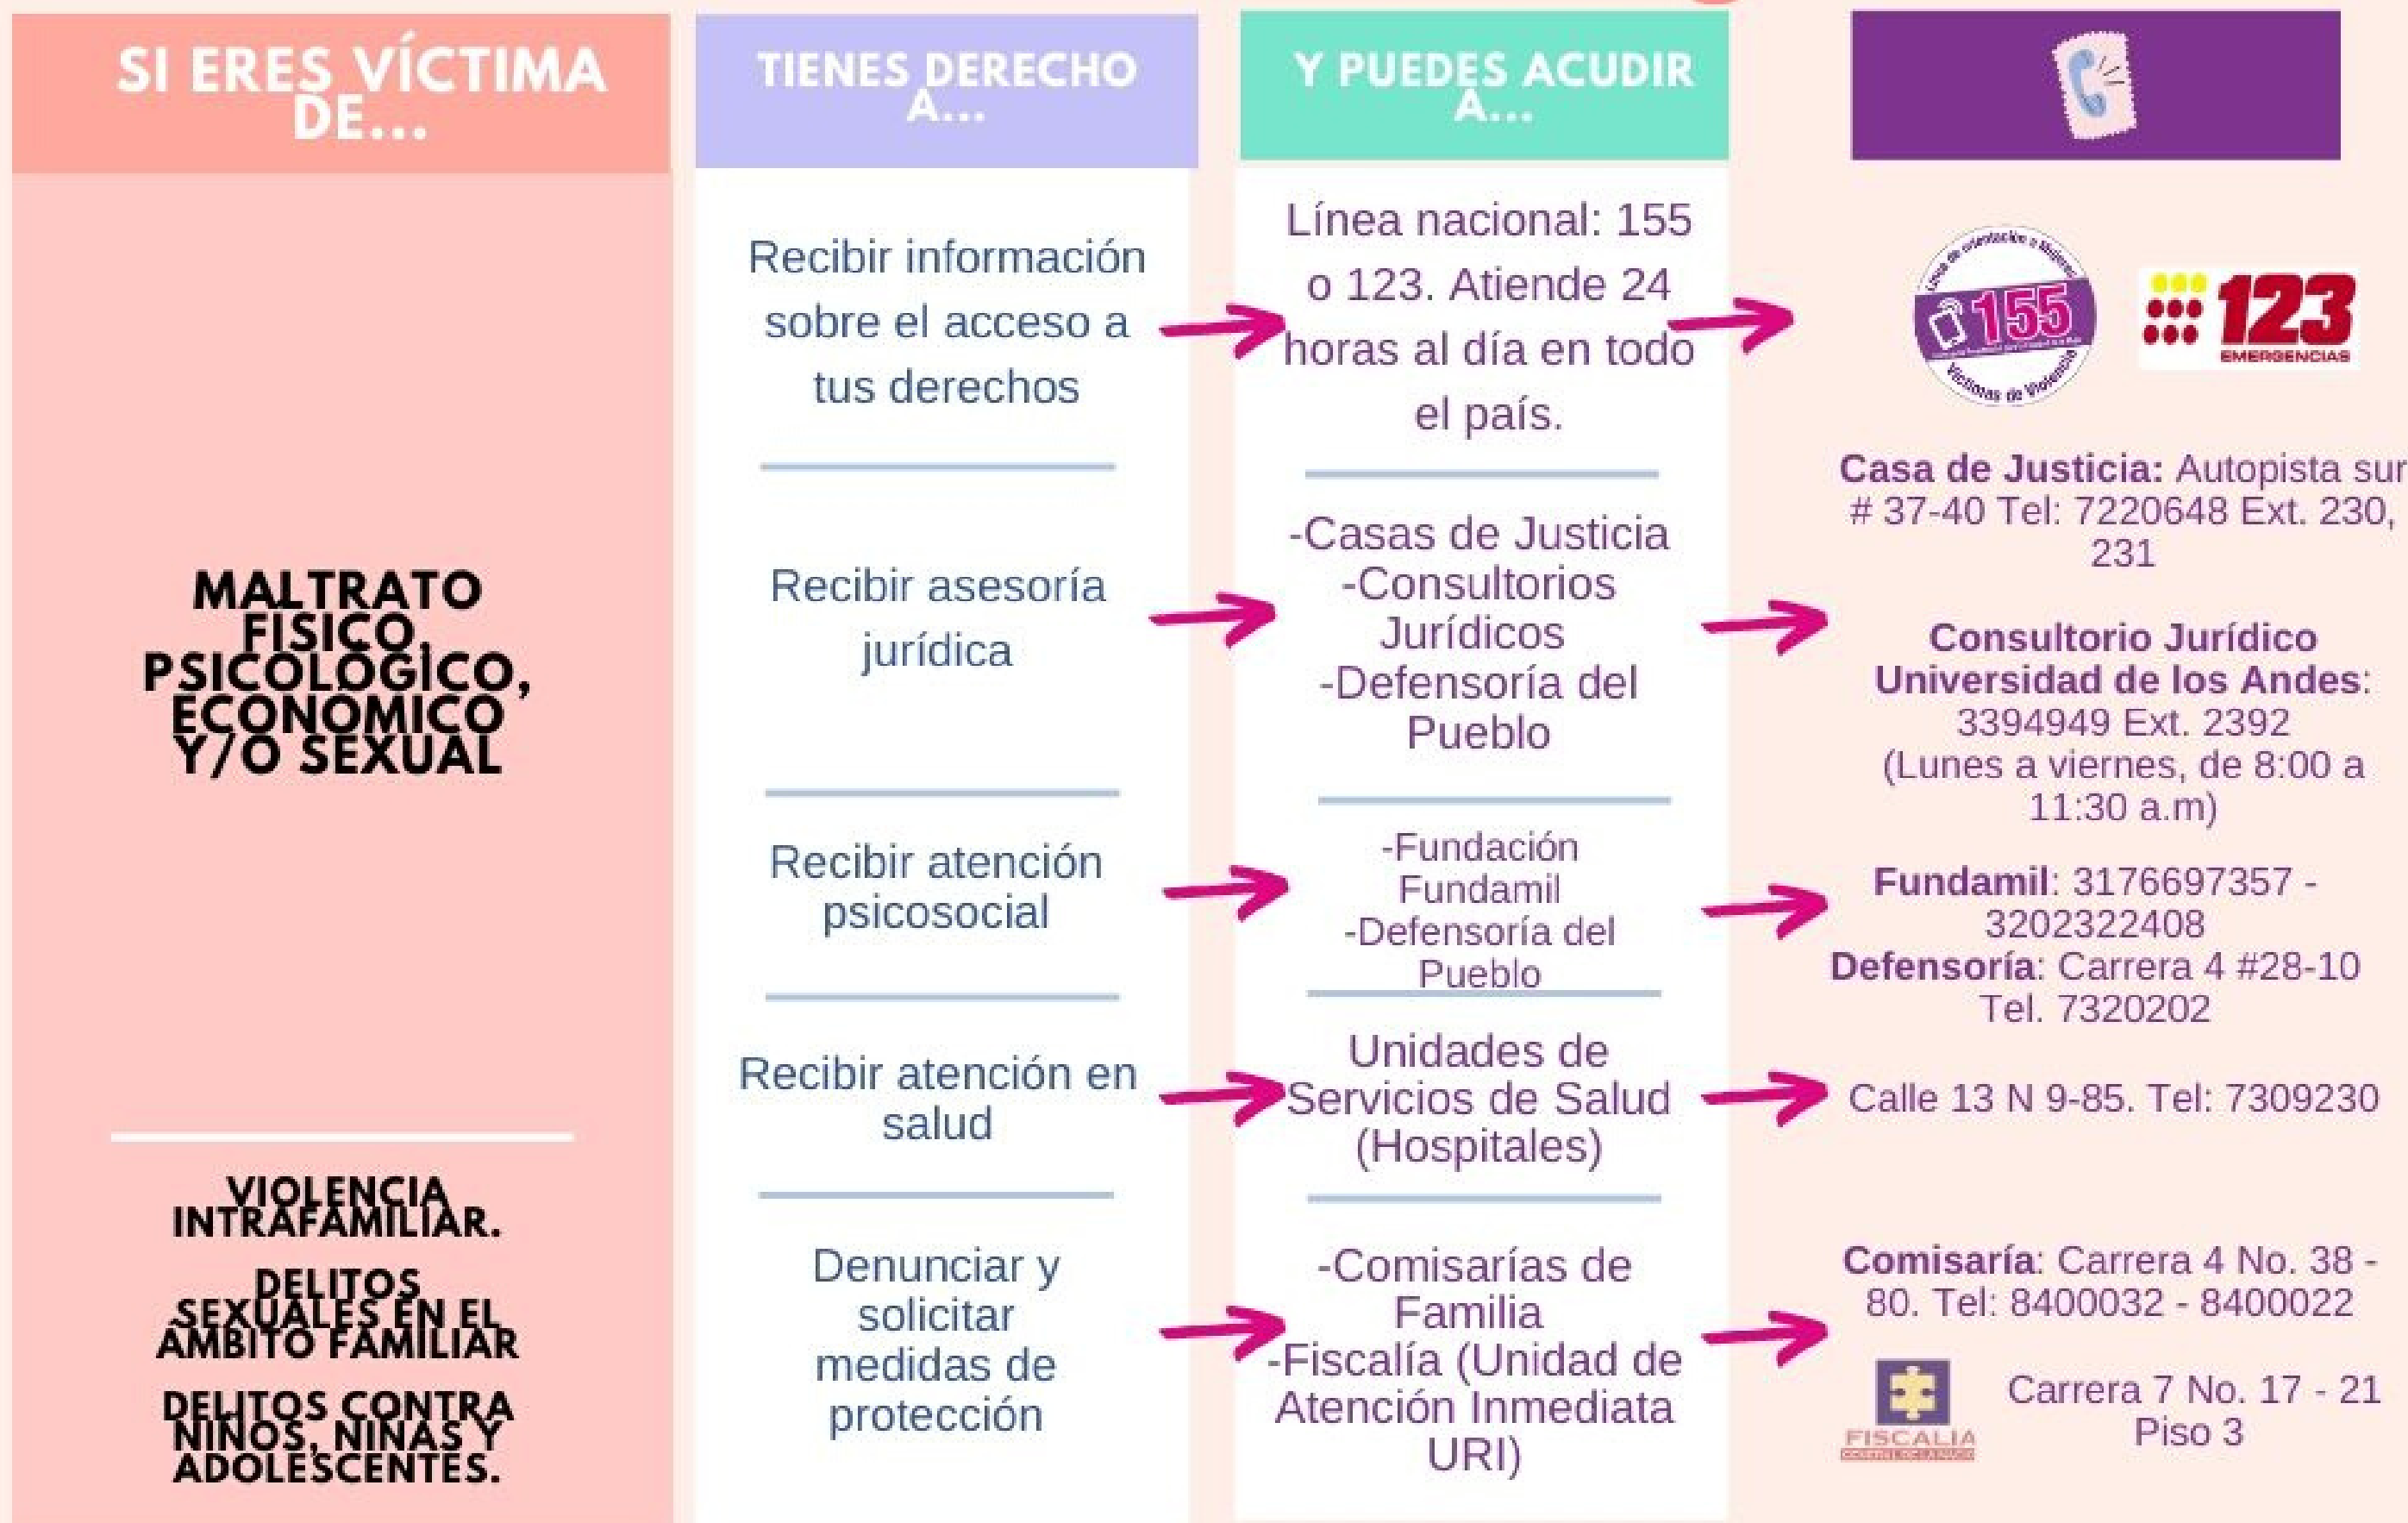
SI ERES VÍCTIMA DE...

MALTRATO FISICO, PSICOLOGICO, ECONOMICO Y/O SEXUAL

VIOLENCIA INTRAFAMILIAR.

DELITOS SEXUALES EN EL AMBITO FAMILIAR

DELITOS CONTRA NIÑOS, NIÑAS Y ADOLESCENTES.

TIENES DERECHO A...

Recibir información sobre el acceso a tus derechos

Recibir asesoría jurídica

Recibir atención psicosocial

Recibir atención en salud

Denunciar y solicitar medidas de protección

Y PUEDES ACUDIR A...

Línea nacional: 155 o 123. Atiende 24 horas al día en todo el país.

-Casas de Justicia
-Consultorios Jurídicos
-Defensoría del Pueblo

-Fundación Fundamil
-Defensoría del Pueblo

Unidades de Servicios de Salud (Hospitales)

-Comisarías de Familia
-Fiscalía (Unidad de Atención Inmediata URI)

Línea de orientación a Mujeres 155 Víctimas de Violencia

123 EMERGENCIAS

Casa de Justicia: Autopista sur # 37-40 Tel: 7220648 Ext. 230, 231

Consultorio Jurídico Universidad de los Andes: 3394949 Ext. 2392 (Lunes a viernes, de 8:00 a 11:30 a.m)

Fundamil: 3176697357 - 3202322408
Defensoría: Carrera 4 #28-10 Tel. 7320202

Calle 13 N 9-85. Tel: 7309230

Comisaría: Carrera 4 No. 38 - 80. Tel: 8400032 - 8400022

FISCALIA

Carrera 7 No. 17 - 21 Piso 3